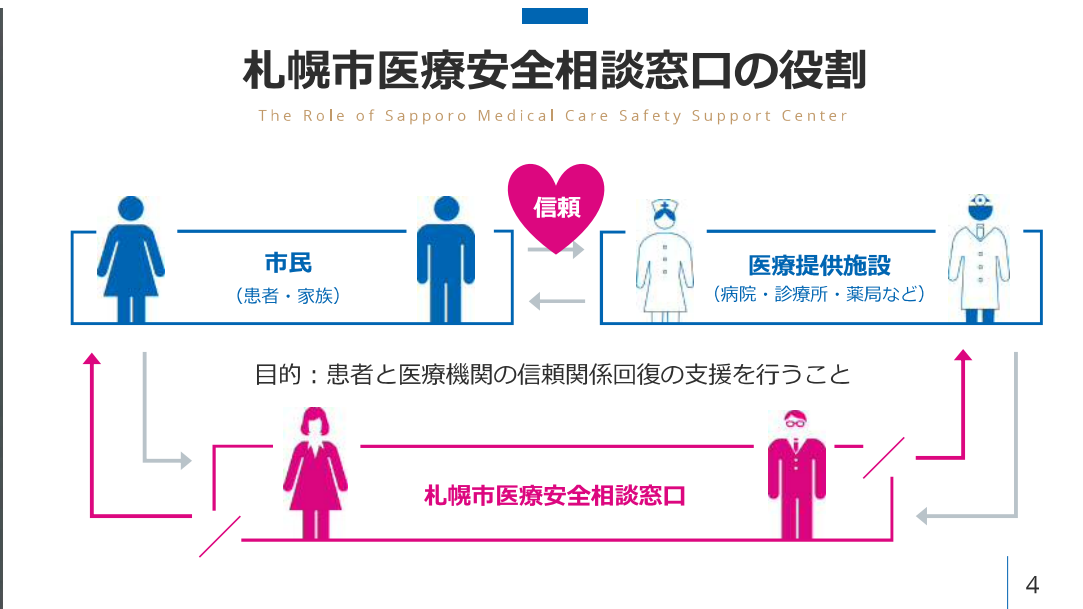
札幌市医療安全相談窓口の役割

The Role of Sapporo Medical Care Safety Support Center

信頼

市民
（患者・家族）

医療提供施設
（病院・診療所・薬局など）

目的：患者と医療機関の信頼関係回復の支援を行うこと

札幌市医療安全相談窓口

4